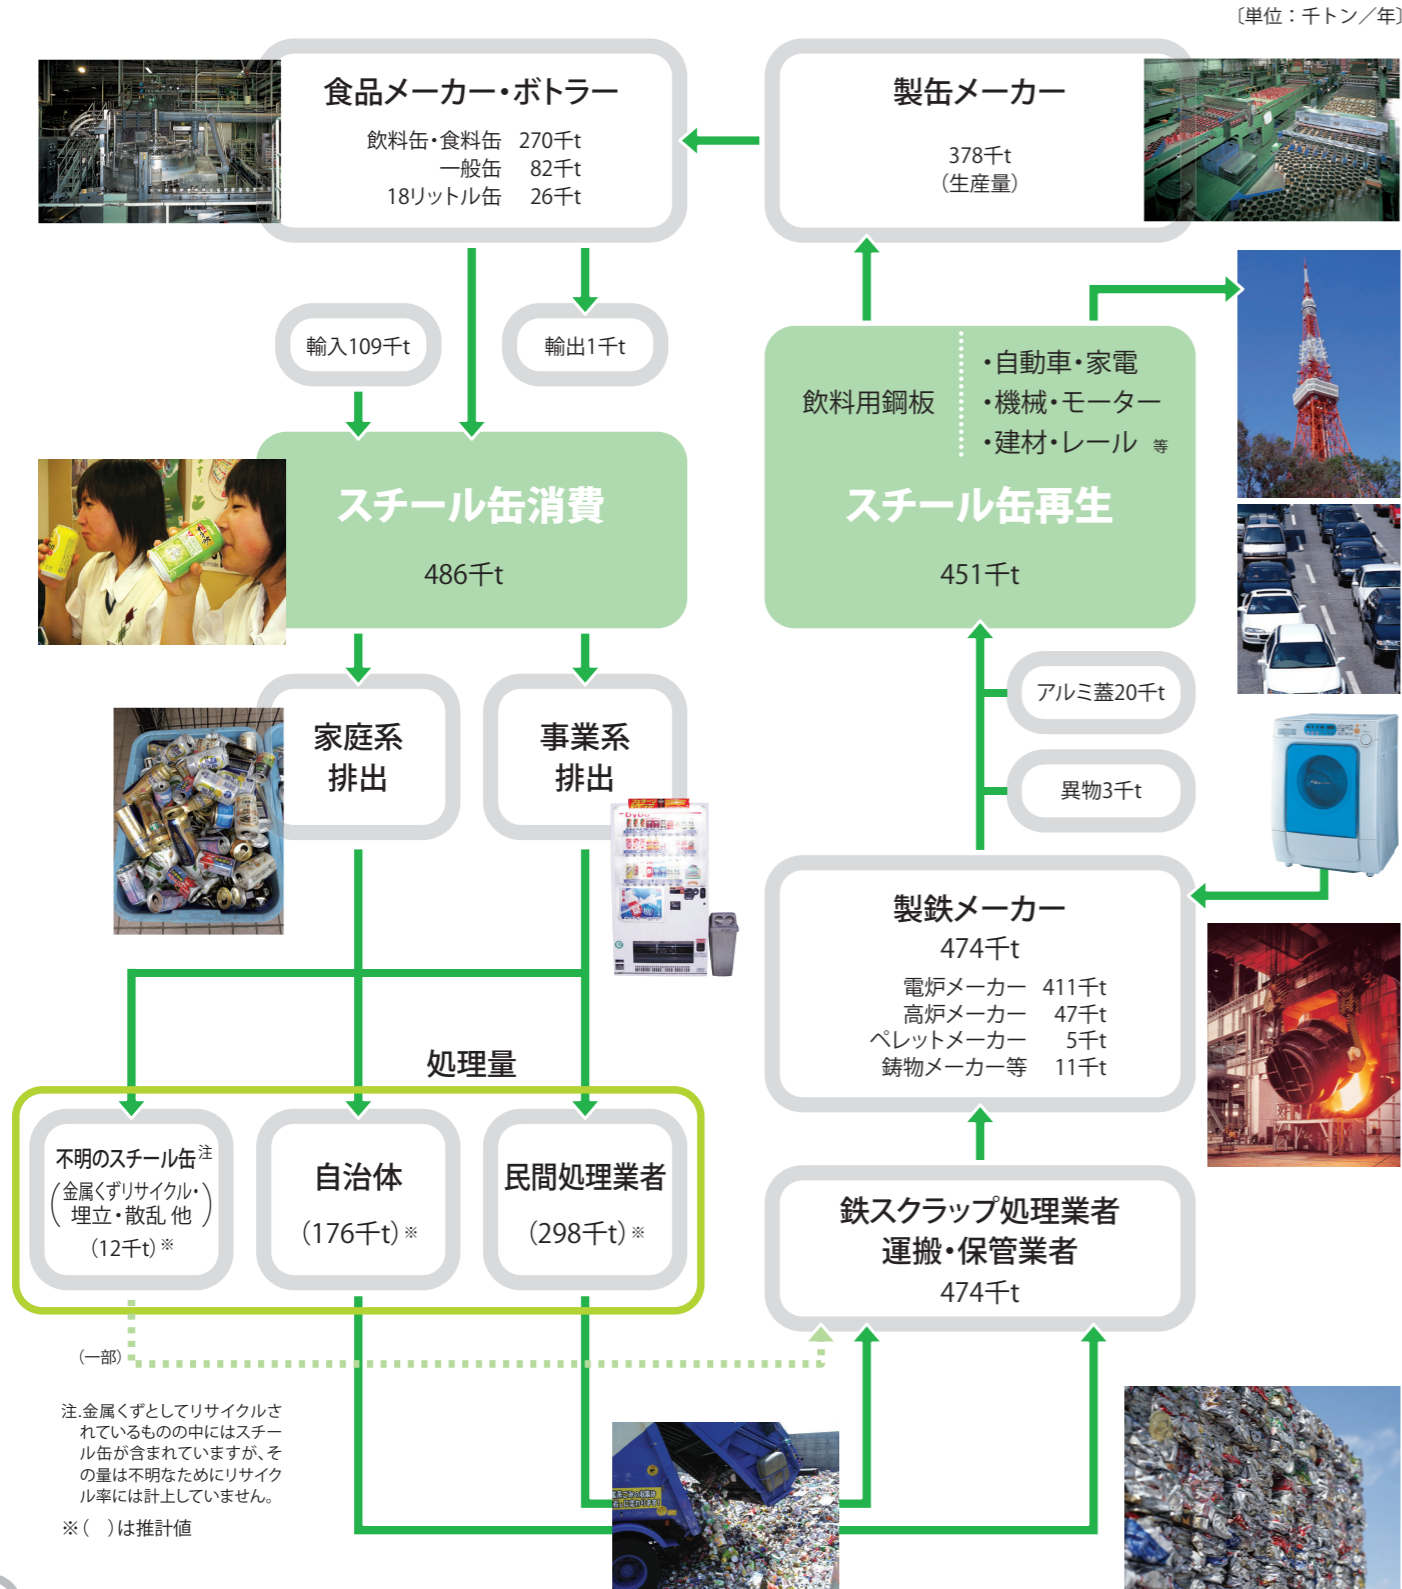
〔単位：千トン／年〕

食品メーカー・ボトラー
飲料缶・食料缶 270千t
一般缶 82千t
18リットル缶 26千t

製缶メーカー
378千t
（生産量）

輸入109千t

輸出1千t

飲料用鋼板
・自動車・家電
・機械・モーター
・建材・レール 等

スチール缶消費
486千t

スチール缶再生
451千t

アルミ蓋20千t

異物3千t

家庭系排出

事業系排出

製鉄メーカー
474千t
電炉メーカー 411千t
高炉メーカー 47千t
ペレットメーカー 5千t
鋳物メーカー等 11千t

処理量

不明のスチール缶注
（金属くずリサイクル・埋立・散乱 他）
（12千t）※

自治体
（176千t）※

民間処理業者
（298千t）※

鉄スクラップ処理業者
運搬・保管業者
474千t

（一部）

注.金属くずとしてリサイクルされているものの中にはスチール缶が含まれていますが、その量は不明なためにリサイクル率には計上していません。

※（ ）は推計値